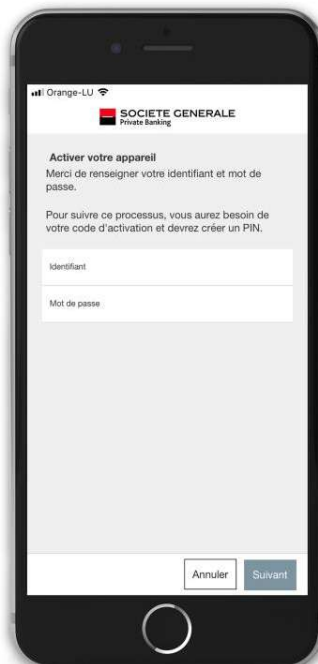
Orange-LU

SOCIETE GENERALE
Private Banking

Activer votre appareil
Merci de renseigner votre identifiant et mot de passe.

Pour suivre ce processus, vous aurez besoin de votre code d'activation et devrez créer un PIN.

Identifiant

Mot de passe

Annuler
Suivant